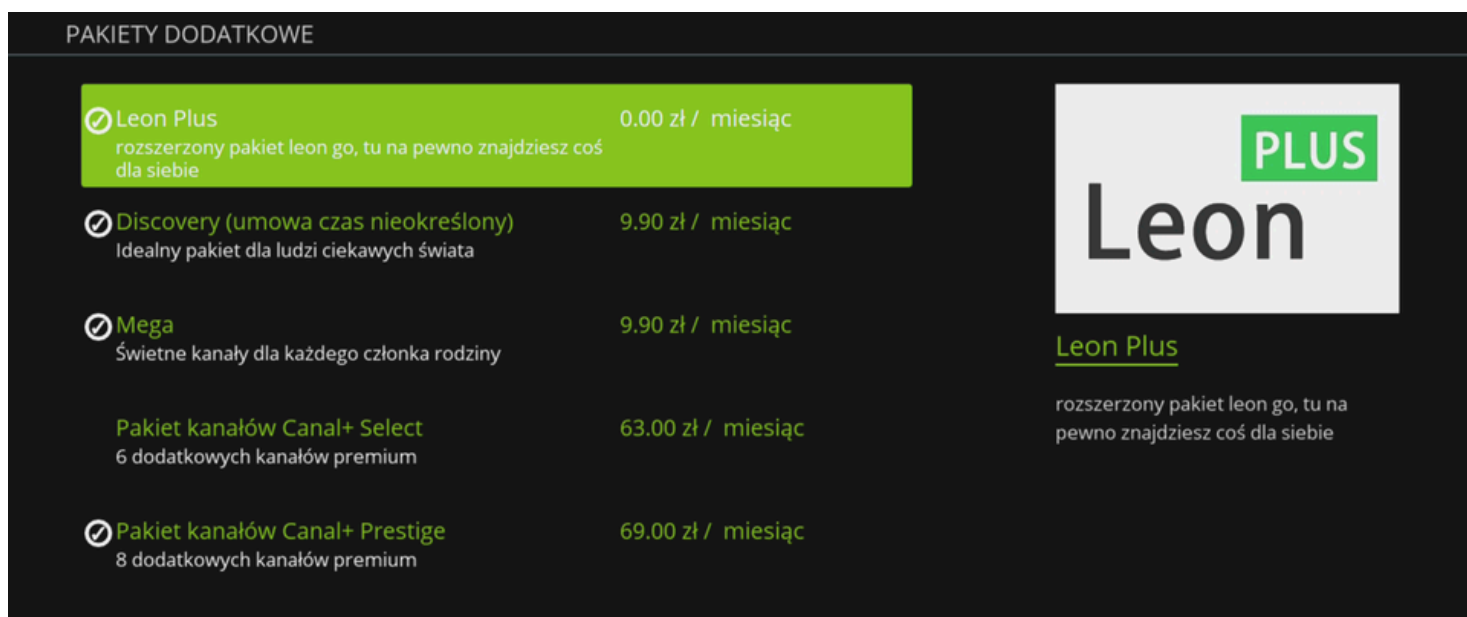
PAKIETY DODATKOWE

Leon Plus
rozszerzony pakiet leon go, tu na pewno znajdziesz coś dla siebie
0.00 zł / miesiąc

Discovery (umowa czas nieokreślony)
Idealny pakiet dla ludzi ciekawych świata
9.90 zł / miesiąc

Mega
Świetne kanały dla każdego członka rodziny
9.90 zł / miesiąc

Pakiet kanałów Canal+ Select
6 dodatkowych kanałów premium
63.00 zł / miesiąc

Pakiet kanałów Canal+ Prestige
8 dodatkowych kanałów premium
69.00 zł / miesiąc

PLUS
Leon

Leon Plus

rozszerzony pakiet leon go, tu na pewno znajdziesz coś dla siebie